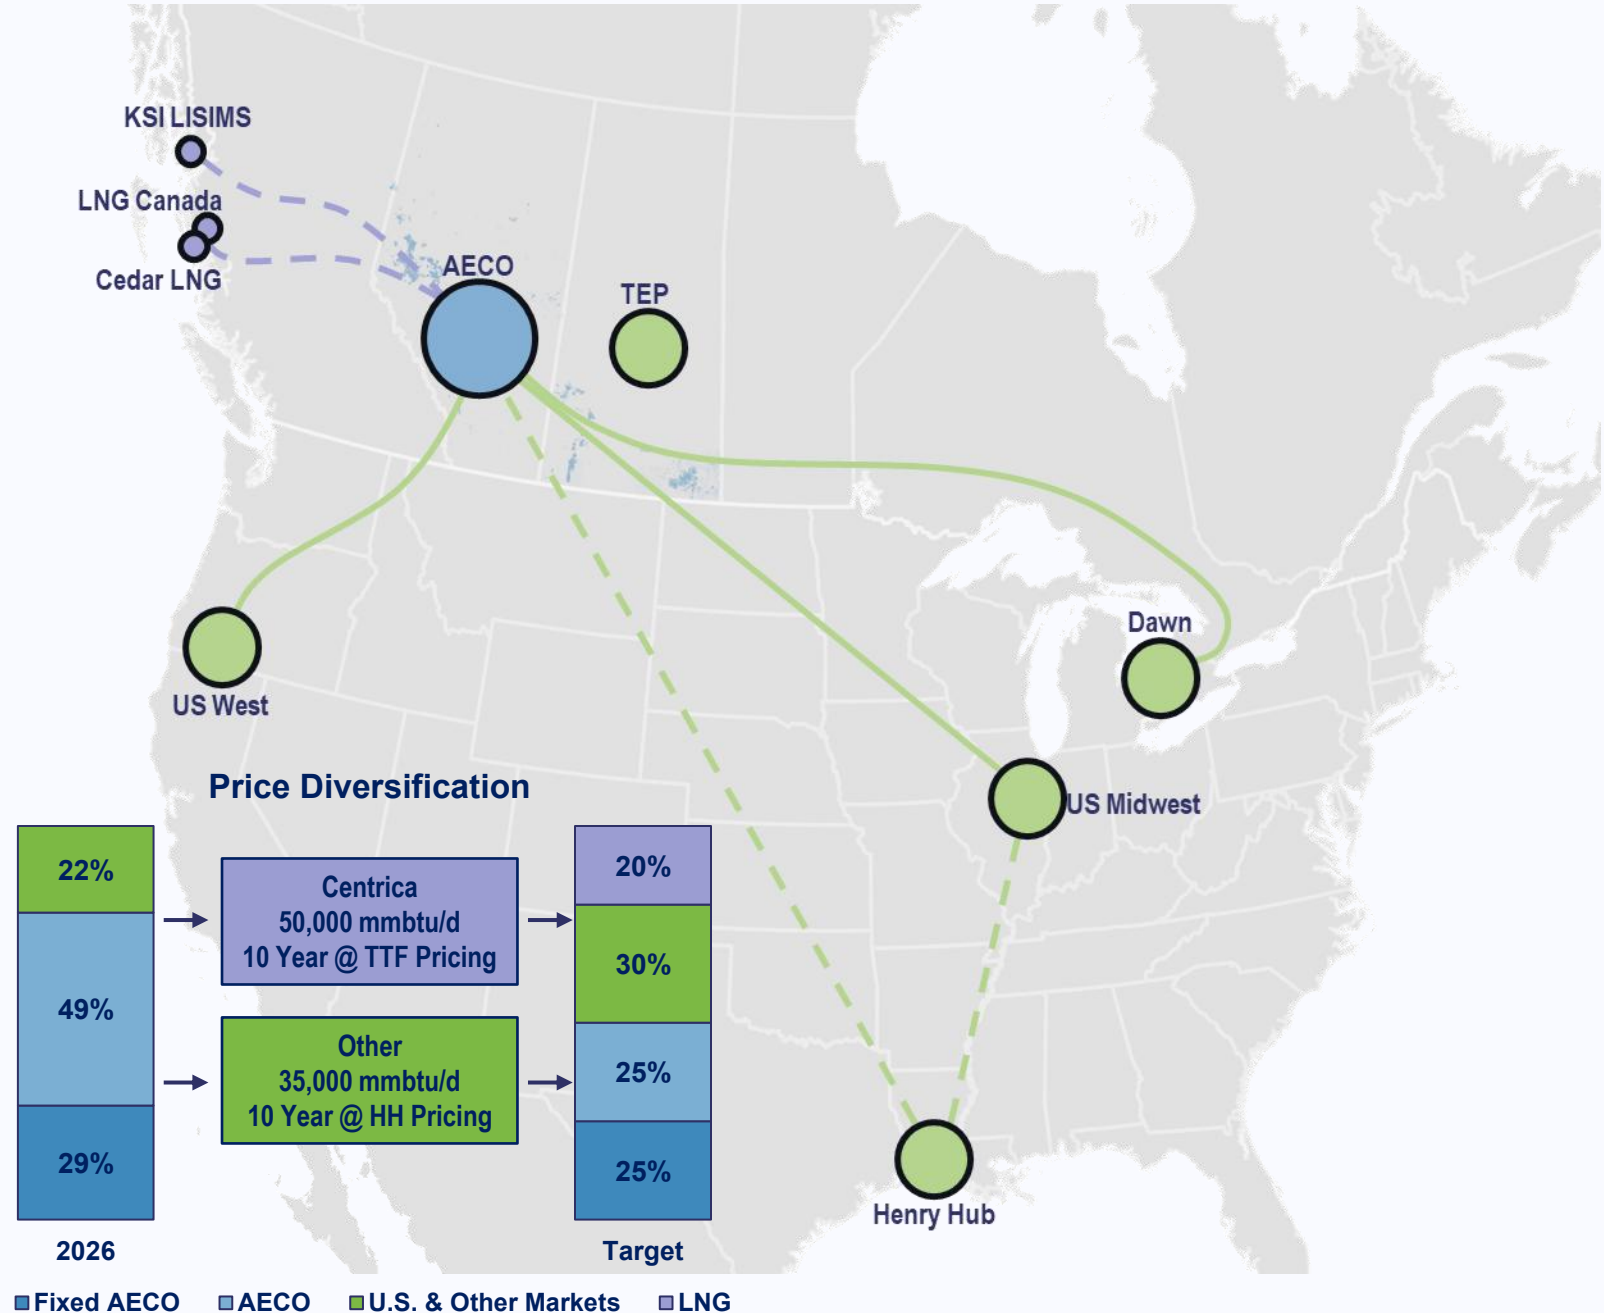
KSI LISIMS

LNG Canada

Cedar LNG

AECO

TEP

US West

Dawn

US Midwest

Henry Hub

Price Diversification

22%

49%

29%

2026

Centrica
50,000 mmbtu/d
10 Year @ TTF Pricing

Other
35,000 mmbtu/d
10 Year @ HH Pricing

20%

30%

25%

25%

Target

Fixed AECO AECO U.S. & Other Markets LNG